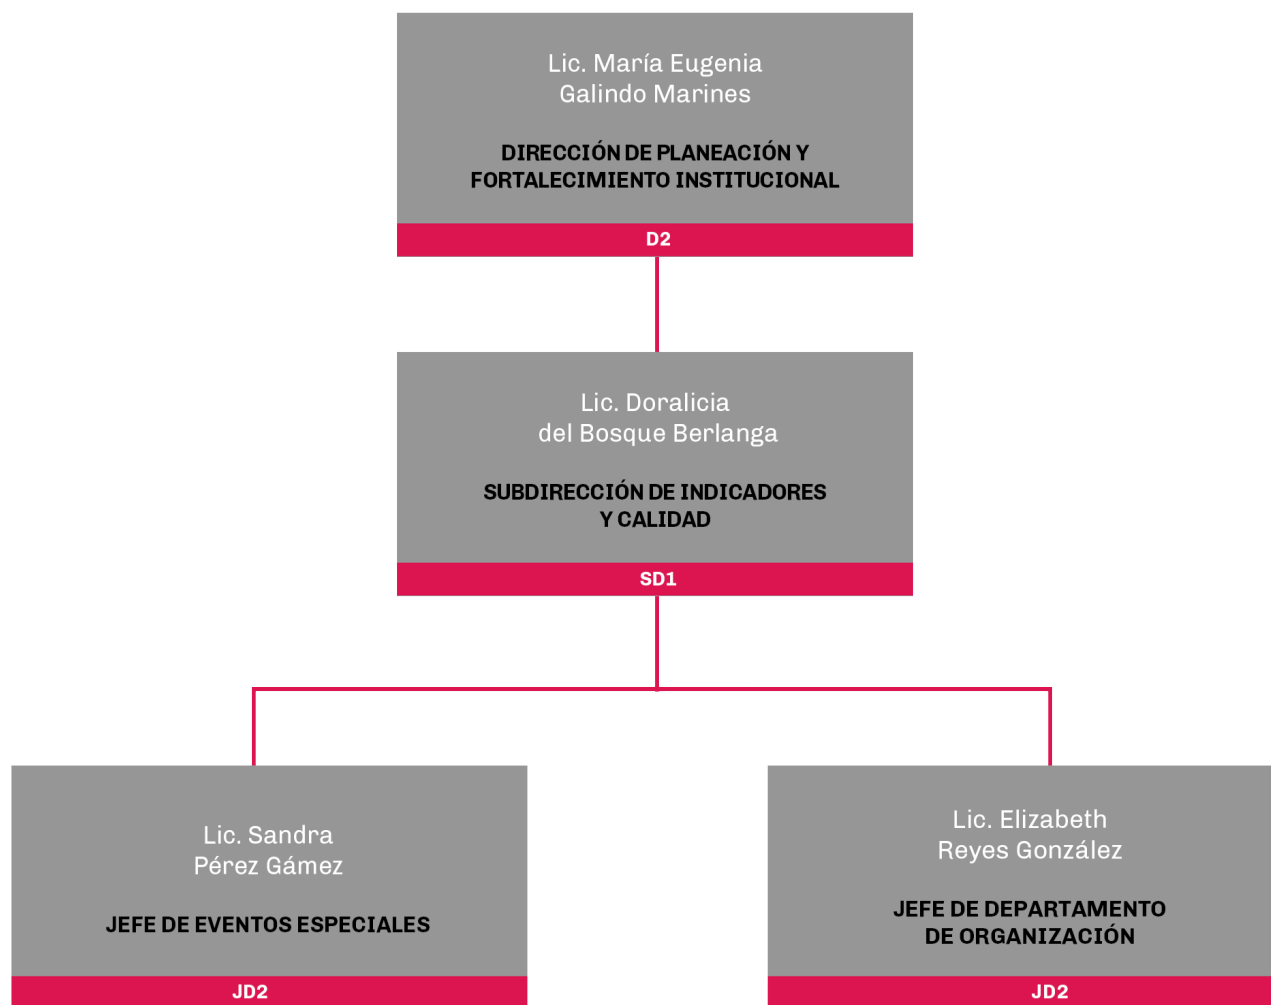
Lic. María Eugenia
Galindo Marines

DIRECCIÓN DE PLANEACIÓN Y FORTALECIMIENTO INSTITUCIONAL

D2

Lic. Doralicia
del Bosque Berlanga

SUBDIRECCIÓN DE INDICADORES Y CALIDAD

SD1

Lic. Sandra
Pérez Gámez

JEFE DE EVENTOS ESPECIALES

JD2

Lic. Elizabeth
Reyes González

JEFE DE DEPARTAMENTO DE ORGANIZACIÓN

JD2